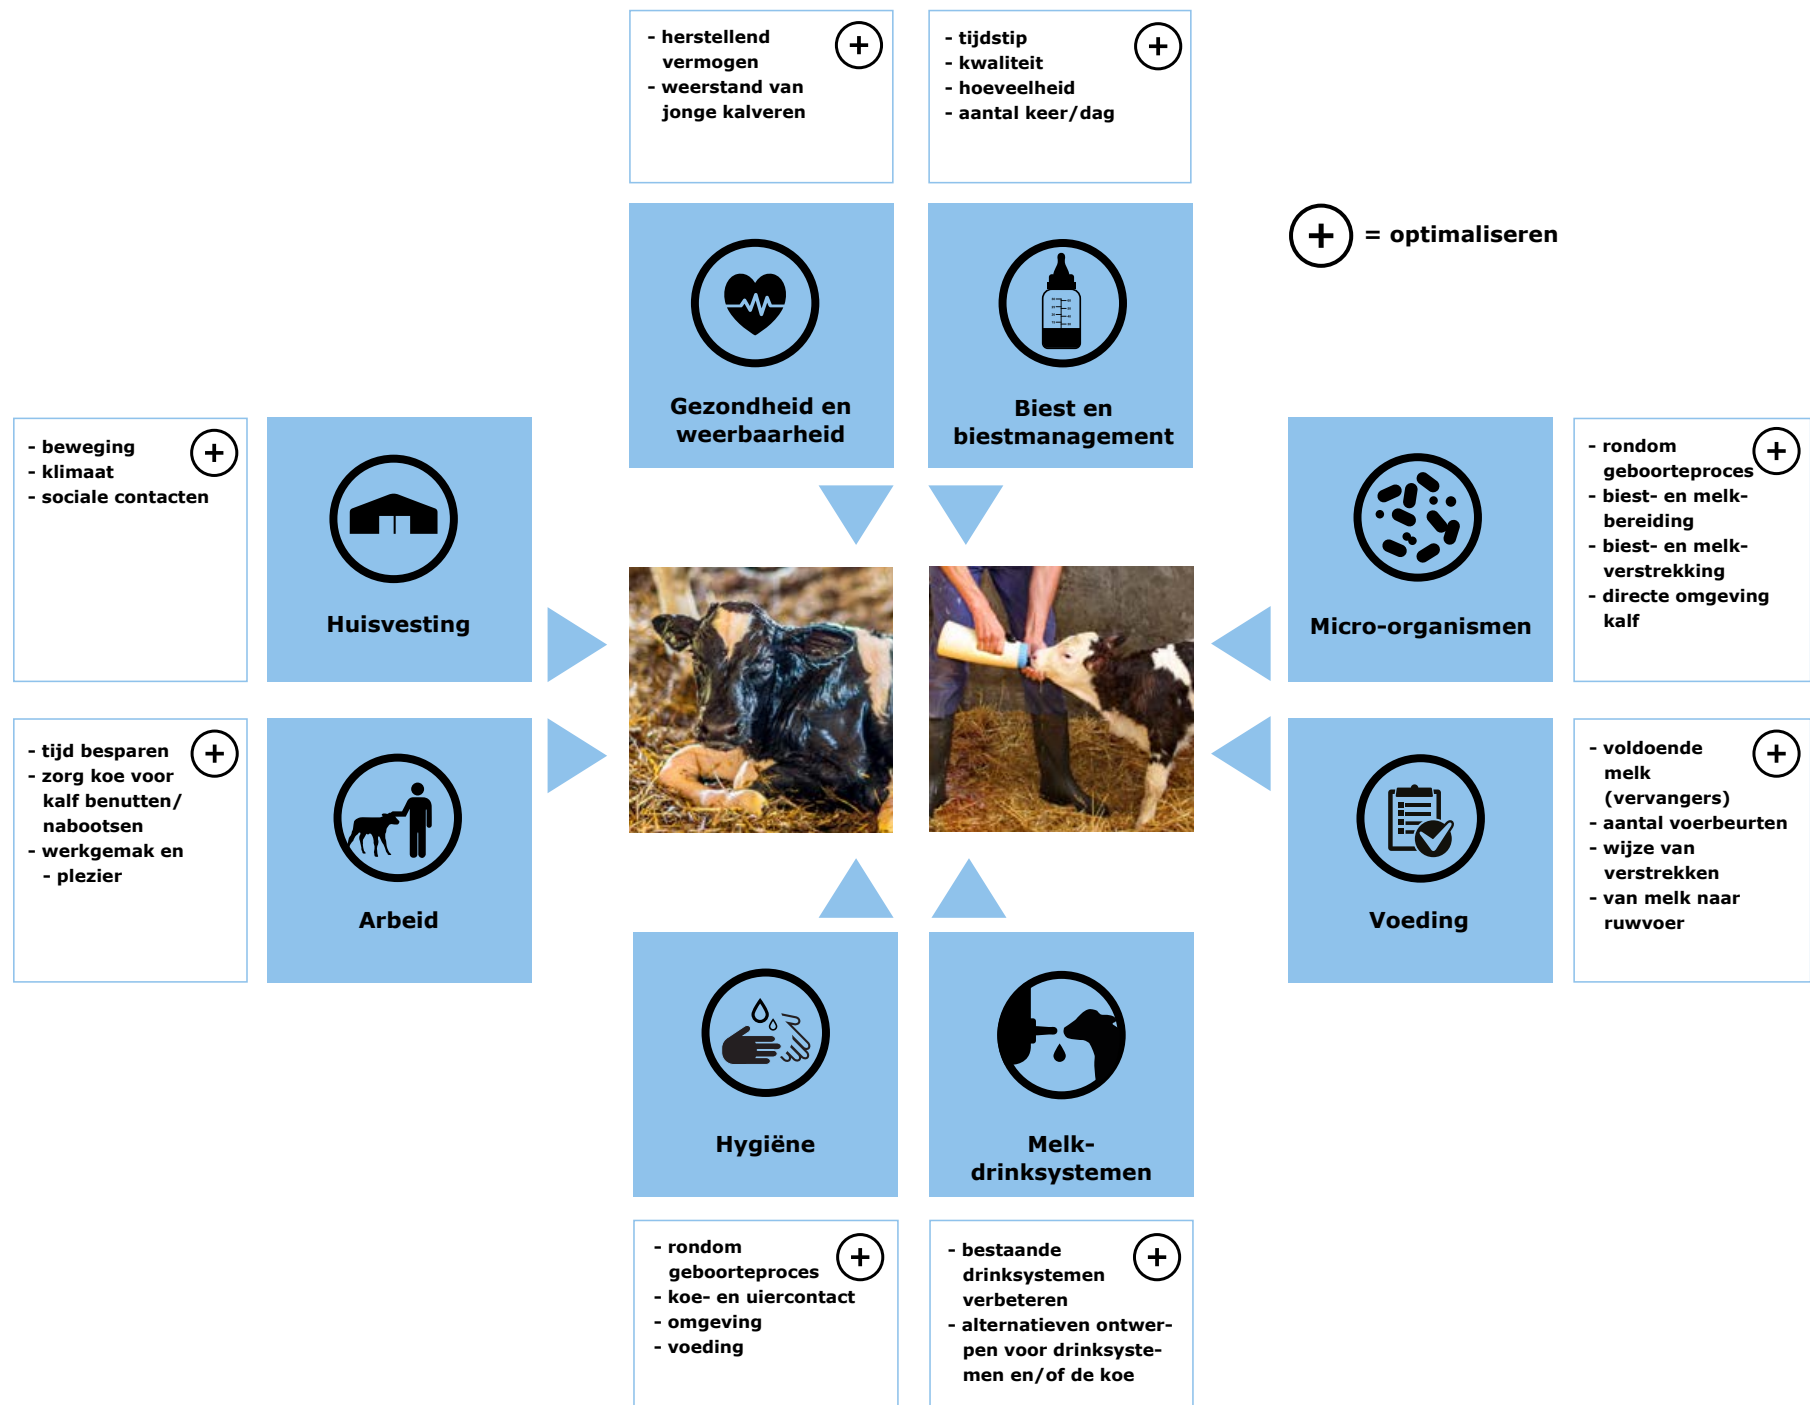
- herstellend vermogen
- weerstand van jonge kalveren

+

- tijdstip
- kwaliteit
- hoeveelheid
- aantal keer/dag

+

+ = optimaliseren

Gezondheid en weerbaarheid

Biest en biestmanagement

- beweging
- klimaat
- sociale contacten

+

Huisvesting

Micro-organismen

- rondom geboorteproces
- biest- en melk-bereiding
- biest- en melk-verstrekking
- directe omgeving kalf

+

- tijd besparen
- zorg koe voor kalf benutten/ nabootsen
- werkgemak en
- plezier

+

Arbeid

Voeding

- voldoende melk (vervangers)
- aantal voerbeurten
- wijze van verstrekken
- van melk naar ruwvoer

+

Hygiëne

Melk-drinksystemen

- rondom geboorteproces
- koe- en uiercontact
- omgeving
- voeding

+

- bestaande drinksystemen verbeteren
- alternatieven ontwerpen voor drinksystemen en/of de koe

+